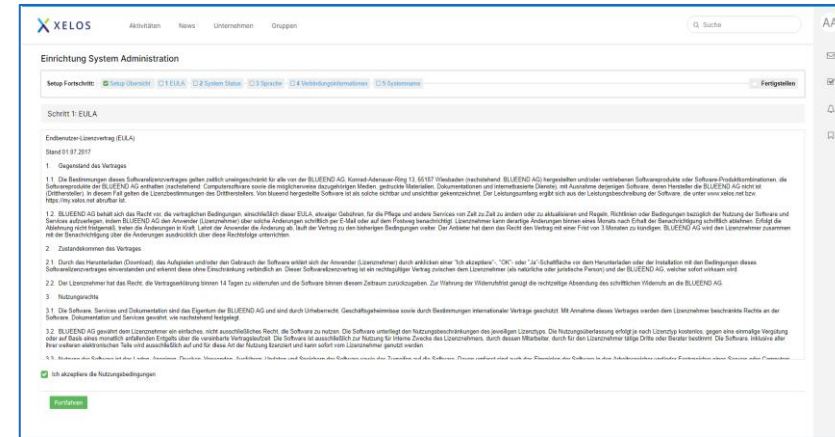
XELOS Aktivitäten News Unternehmen Gruppen

Suche

AA

Einrichtung System Administration

Setup Fortschritt: Setup Übersicht 1 EULA 2 System Status 3 Sprache 4 Verbindungsinformationen 5 Systemname Fertigstellen

Schritt 1: EULA

Endbenutzer-Lizenzvertrag (EULA)

Stand 01.07.2017

1. Gegenstand des Vertrages

1.1. Die Bestimmungen dieses Softwarelizenzvertrages gelten zeitlich uneingeschränkt für alle von der BLUEEND AG, Konrad-Adenauer-Ring 13, 65187 Wiesbaden (nachstehend: BLUEEND AG) hergestellten und/oder vertriebenen Softwareprodukte oder Software-Produktkombinationen, die Softwareprodukte der BLUEEND AG enthalten (nachstehend: Computersoftware sowie die möglicherweise dazugehörigen Medien, gedruckte Materialien, Dokumentationen und internetbasierte Dienste), mit Ausnahme derjenigen Software, deren Hersteller die BLUEEND AG nicht ist (Drittersteller). In diesem Fall gelten die Lizenzbestimmungen des Drittherstellers. Von blueend hergestellte Software ist als solche sichtbar und unsichtbar gekennzeichnet. Der Leistungsumfang ergibt sich aus der Leistungsbeschreibung der Software, die unter www.xelos.net bzw. https://my.xelos.net abrufbar ist.

1.2. BLUEEND AG behält sich das Recht vor, die vertraglichen Bedingungen, einschließlich dieser EULA, etwaiger Gebühren, für die Pflege und andere Services von Zeit zu Zeit zu ändern oder zu aktualisieren und Regeln, Richtlinien oder Bedingungen bezüglich der Nutzung der Software und Services aufzuerlegen, indem BLUEEND AG den Anwender (Lizenznehmer) über solche Änderungen schriftlich per E-Mail oder auf dem Postweg benachrichtigt. Lizenznehmer kann derartige Änderungen binnen eines Monats nach Erhalt der Benachrichtigung schriftlich ablehnen. Erfolgt die Ablehnung nicht fristgemäß, treten die Änderungen in Kraft. Lehnt der Anwender die Änderung ab, läuft der Vertrag zu den bisherigen Bedingungen weiter. Der Anbieter hat dann das Recht den Vertrag mit einer Frist von 3 Monaten zu kündigen. BLUEEND AG wird den Lizenznehmer zusammen mit der Benachrichtigung über die Änderungen ausdrücklich über diese Rechtsfolge unterrichten.

2. Zustandekommen des Vertrages

2.1. Durch das Herunterladen (Download), das Aufspielen und/oder den Gebrauch der Software erklärt sich der Anwender (Lizenznehmer) durch anklicken einer "Ich akzeptiere"-, "OK"- oder "Ja"-Schaltfläche vor dem Herunterladen oder der Installation mit den Bedingungen dieses Softwarelizenzvertrages einverstanden und erkennt diese ohne Einschränkung verbindlich an. Dieser Softwarelizenzvertrag ist ein rechtsgültiger Vertrag zwischen dem Lizenznehmer (als natürliche oder juristische Person) und der BLUEEND AG, welcher sofort wirksam wird.

2.2. Der Lizenznehmer hat das Recht, die Vertragserklärung binnen 14 Tagen zu widerrufen und die Software binnen diesem Zeitraum zurückzugeben. Zur Wahrung der Widerrufsfrist genügt die rechtzeitige Absendung des schriftlichen Widerrufs an die BLUEEND AG.

3. Nutzungsrechte

3.1. Die Software, Services und Dokumentation sind das Eigentum der BLUEEND AG und sind durch Urheberrecht, Geschäftsgeheimnisse sowie durch Bestimmungen internationaler Verträge geschützt. Mit Annahme dieses Vertrages werden dem Lizenznehmer beschränkte Rechte an der Software, Dokumentation und Services gewährt, wie nachstehend festgelegt.

3.2. BLUEEND AG gewährt dem Lizenznehmer ein einfaches, nicht ausschließliches Recht, die Software zu nutzen. Die Software unterliegt den Nutzungsbeschränkungen des jeweiligen Lizenztyps. Die Nutzungsüberlassung erfolgt je nach Lizenztyp kostenlos, gegen eine einmalige Vergütung oder auf Basis eines monatlich anfallenden Entgelts über die vereinbarte Vertragslaufzeit. Die Software ist ausschließlich zur Nutzung für interne Zwecke des Lizenznehmers, durch dessen Mitarbeiter, durch für den Lizenznehmer tätige Dritte oder Berater bestimmt. Die Software, inklusive aller ihrer weiteren elektronischen Teile wird ausschließlich auf und für diese Art der Nutzung lizenziert und kann sofort vom Lizenznehmer genutzt werden.

3.3. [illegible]

Ich akzeptiere die Nutzungsbedingungen

Fortfahren